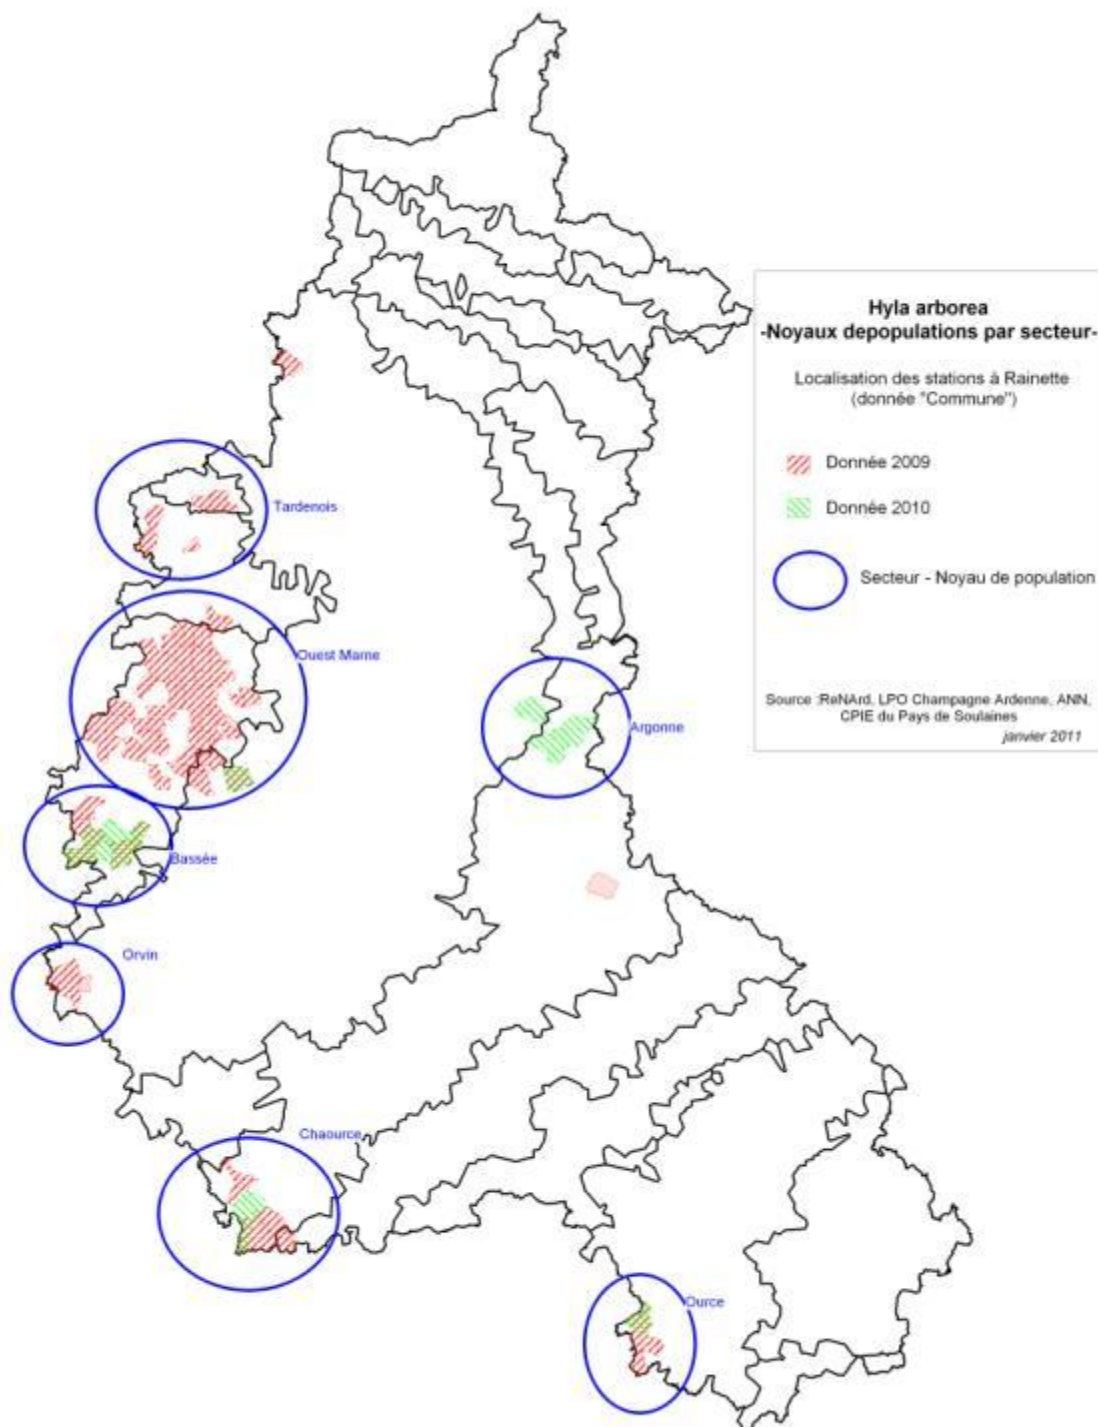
Hyla arborea
-Noyaux depopulations par secteur-

Localisation des stations à Rainette (donnée "Commune")

Donnée 2009

Donnée 2010

Secteur - Noyau de population

Source :ReNArd, LPO Champagne Ardenne, ANN, CPIE du Pays de Soulaines
janvier 2011

Tardenois

Ouest Marne

Argonne

Bassée

Orvin

Chaource

Ource